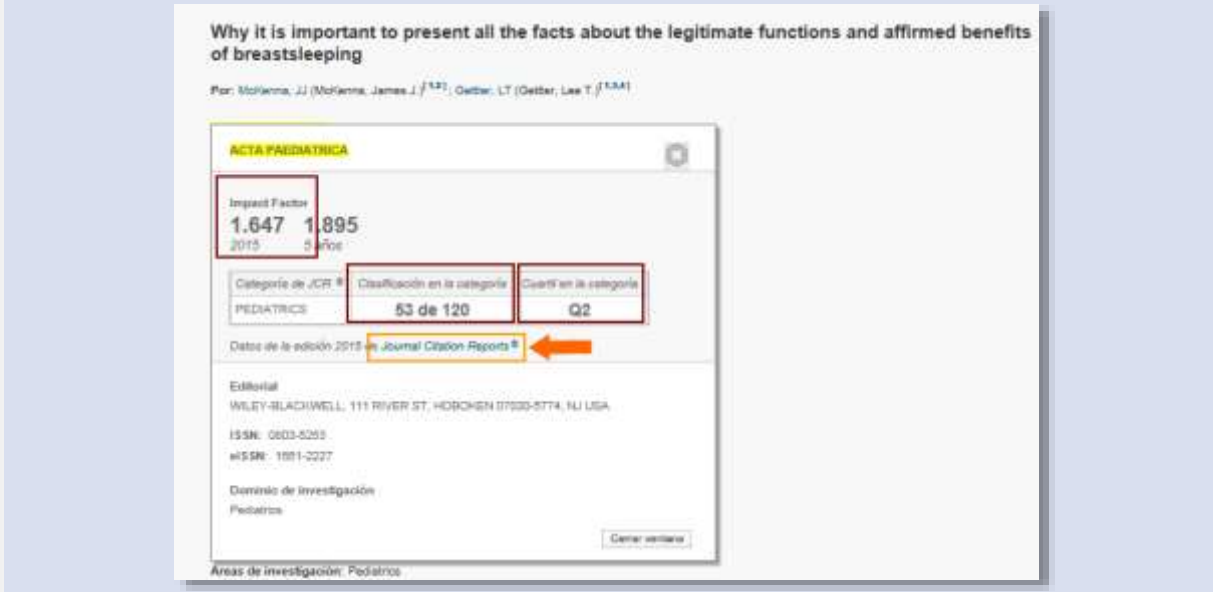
Why it is important to present all the facts about the legitimate functions and affirmed benefits of breastsleeping

Por: McKenna, JJ (McKenna, James J.)[1,2]; Gettler, LT (Gettler, Lee T.)[1,3,4]

ACTA PAEDIATRICA

Impact Factor
1.647 1.895
2015 5 años

| Categoría de JCR | Clasificación en la categoría | Cuartil en la categoría |
|---|---|---|
| PEDIATRICS | 53 de 120 | Q2 |

Datos de la edición 2015 de Journal Citation Reports

Editorial
WILEY-BLACKWELL, 111 RIVER ST, HOBOKEN 07030-5774, NJ USA

ISSN: 0803-5253
eISSN: 1651-2227

Dominio de investigación
Pediatrics

Cerrar ventana

Áreas de investigación: Pediatrics